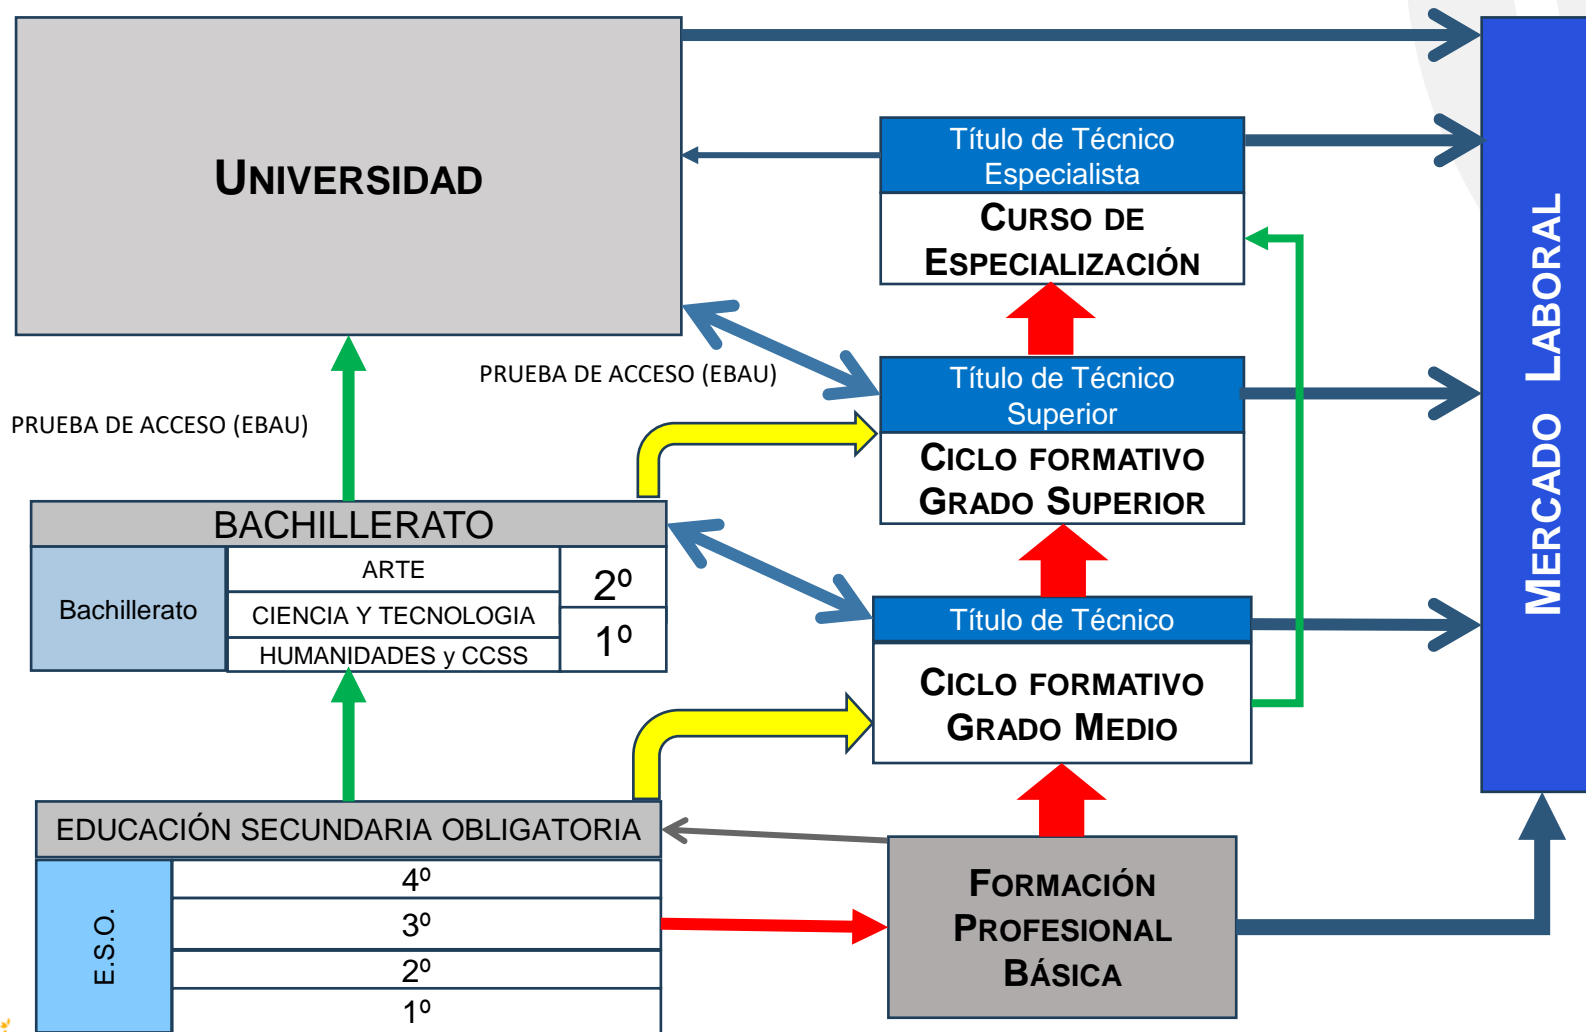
UNIVERSIDAD

Título de Técnico Especialista

CURSO DE ESPECIALIZACIÓN

PRUEBA DE ACCESO (EBAU)

Título de Técnico Superior

CICLO FORMATIVO GRADO SUPERIOR

PRUEBA DE ACCESO (EBAU)

BACHILLERATO

| Bachillerato | ARTE | 2º |
|---|---|---|
| | CIENCIA Y TECNOLOGIA | |
| | HUMANIDADES y CCSS | 1º |

Título de Técnico

CICLO FORMATIVO GRADO MEDIO

MERCADO LABORAL

EDUCACIÓN SECUNDARIA OBLIGATORIA

| E.S.O. | 4º |
|---|---|
| | 3º |
| | 2º |
| | 1º |

FORMACIÓN PROFESIONAL BÁSICA